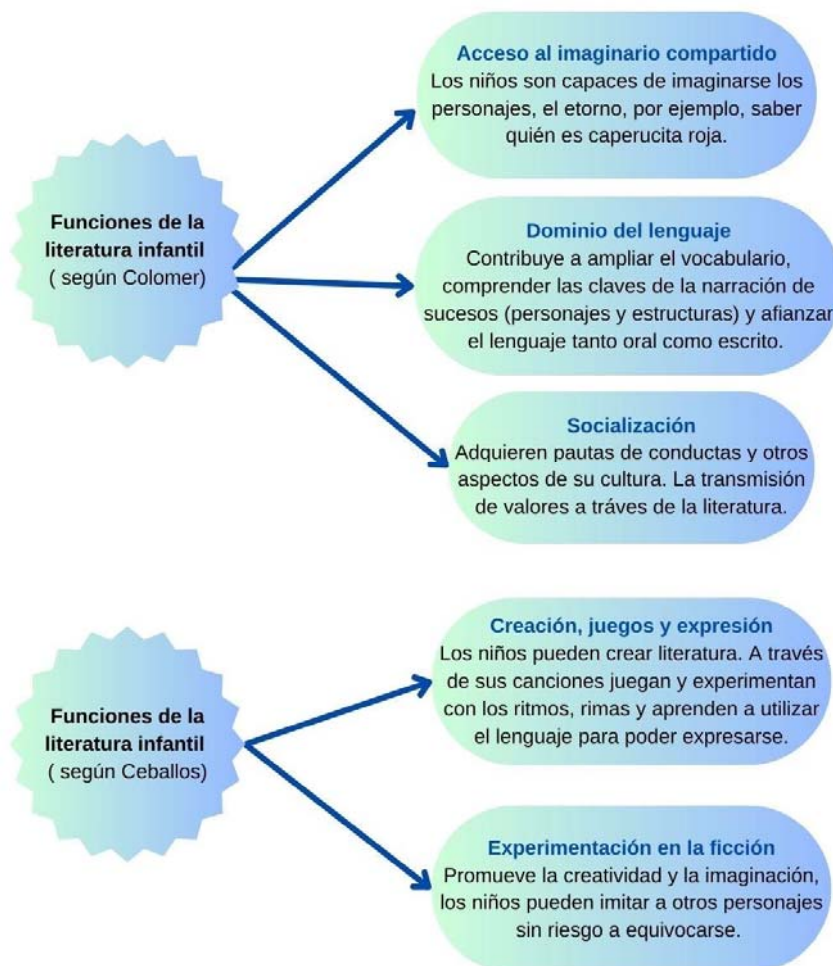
Funciones de la literatura infantil ( según Colomer)

Acceso al imaginario compartido
Los niños son capaces de imaginarse los personajes, el etorno, por ejemplo, saber quién es caperucita roja.

Dominio del lenguaje
Contribuye a ampliar el vocabulario, comprender las claves de la narración de sucesos (personajes y estructuras) y afianzar el lenguaje tanto oral como escrito.

Socialización
Adquieren pautas de conductas y otros aspectos de su cultura. La transmisión de valores a tráves de la literatura.

Funciones de la literatura infantil ( según Ceballos)

Creación, juegos y expresión
Los niños pueden crear literatura. A través de sus canciones juegan y experimentan con los ritmos, rimas y aprenden a utilizar el lenguaje para poder expresarse.

Experimentación en la ficción
Promueve la creatividad y la imaginación, los niños pueden imitar a otros personajes sin riesgo a equivocarse.